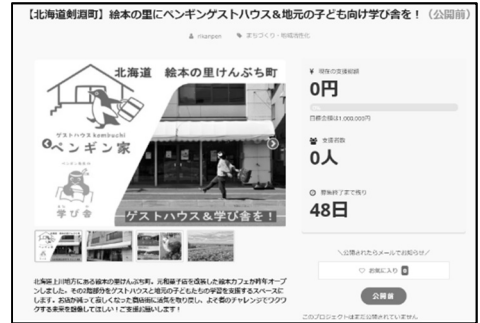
【北海道剣淵町】絵本の里にペンギンゲストハウス＆地元の子ども向け学び舎を！（公開前）

nkanpen　まちづくり・地域活性化

北海道　絵本の里けんぶち町

ゲストハウス kenbuchi
ペンギン家

学び舎

ゲストハウス＆学び舎を！

現在の支援総額
0円
目標金額は1,000,000円

支援者数
0人

募集終了まで残り
48日

＼公開されたらメールでお知らせ／

お気に入り

公開前

このプロジェクトはまだ公開されていません

北海道上川地方にある絵本の里けんぶち町。元和菓子店を改装した絵本カフェが昨年オープンしました。その2階部分をゲストハウスと地元の子どもたちの学習を支援するスペースにします。お店が寂しく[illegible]商店街に活気を取り戻し、よそ者のチャレンジでワクワクする未来を創造してほしい！ご支援お願いします！